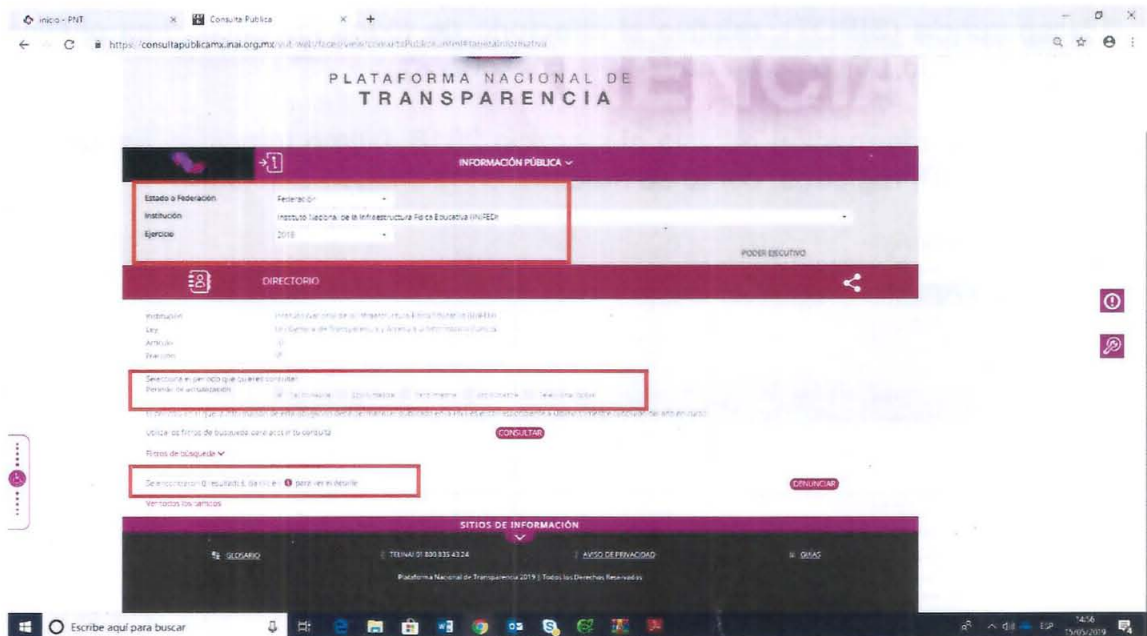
Inicio - PNT × Consulta Pública × +

https://consultapublicamx.inai.org.mx/vut-web/faces/view/consultaPublica.xhtml#tarjetaInformativa

PLATAFORMA NACIONAL DE
TRANSPARENCIA

INFORMACIÓN PÚBLICA

Estado o Federación Federación
Institución Instituto Nacional de la Infraestructura Física Educativa (INIFED)
Ejercicio 2018

PODER EJECUTIVO

DIRECTORIO

Institución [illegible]
Ley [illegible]
Artículo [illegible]
Fracción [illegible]

Selecciona el periodo que quieres consultar
Periodo de actualización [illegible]

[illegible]

Utiliza los filtros de búsqueda para acotar tu consulta CONSULTAR

Filtros de búsqueda

Se encontraron 0 resultados, da clic en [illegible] para ver el detalle

DENUNCIAR

Vertodos los campos

SITIOS DE INFORMACIÓN

GLOSARIO TEL INAI 01 800 835 43 24 AVISO DE PRIVACIDAD GUIAS

Plataforma Nacional de Transparencia 2019 | Todos los Derechos Reservados

Escribe aquí para buscar

ESP 14:56 15/05/2019